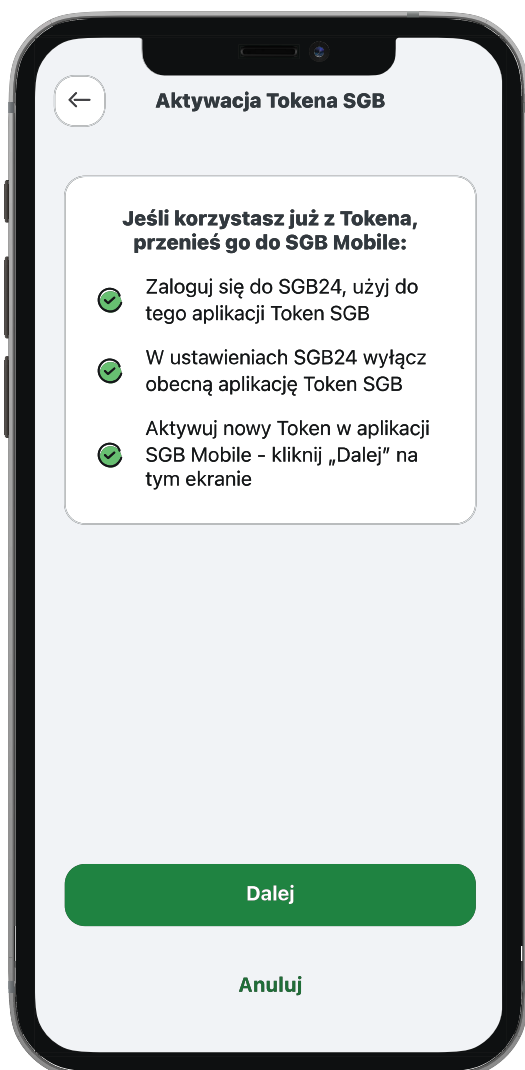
Aktywacja Tokena SGB

Jeśli korzystasz już z Tokena, przenieś go do SGB Mobile:

Zaloguj się do SGB24, użyj do tego aplikacji Token SGB

W ustawieniach SGB24 wyłącz obecną aplikację Token SGB

Aktywuj nowy Token w aplikacji SGB Mobile - kliknij „Dalej” na tym ekranie

Dalej

Anuluj